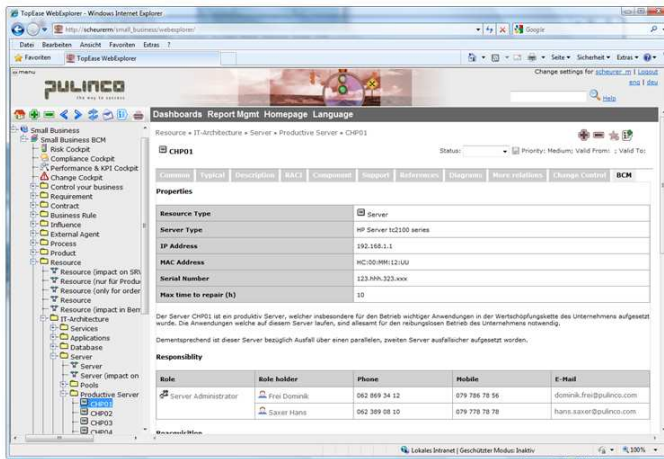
TopEase WebExplorer - Windows Internet Explorer

http://scheurerm/small_business/webexplorer/

Google

Datei Bearbeiten Ansicht Favoriten Extras ?

Favoriten TopEase WebExplorer

Seite Sicherheit Extras

menu

PULINCO
the way to success

Change settings for scheurer_m | Logout
eng | deu

Help

Dashboards Report Mgmt Homepage Language

Small Business
Small Business BCM
Risk Cockpit
Compliance Cockpit
Performance & KPI Cockpit
Change Cockpit
Control your business
Requirement
Contract
Business Rule
Influence
External Agent
Process
Product
Resource
Resource (impact on SRV
Resource (nur für Produ
Resource (only for order
Resource
Resource (impact in Bem
IT-Architecture
Services
Applications
Database
Server
Server
Server (impact on
Pools
Productive Server
CHP01
CHP02
CHP03
CHP04

Resource » IT-Architecture » Server » Productive Server » CHP01

CHP01

Status: Priority: Medium; Valid From: ; Valid To:

Common Typical Description RACI Component Support References Diagrams More relations Change Control BCM

Properties

| Resource Type | Server |
|---|---|
| Server Type | HP Server tc2100 series |
| IP Address | 192.168.1.1 |
| MAC Address | HC:00:MM:12:UU |
| Serial Number | 123.hhh.323.xxx |
| Max time to repair (h) | 10 |

Der Server CHP01 ist ein produktiv Server, welcher insbesondere für den Betrieb wichtiger Anwendungen in der Wertschöpfungskette des Unternehmens aufgesetzt wurde. Die Anwendungen welche auf diesem Server laufen, sind allesamt für den reibungslosen Betrieb des Unternehmens notwendig.

Dementsprechend ist dieser Server bezüglich Ausfall über einen parallelen, zweiten Server ausfallsicher aufgesetzt worden.

Responsiblity

| Role | Role holder | Phone | Mobile | E-Mail |
|---|---|---|---|---|
| Server Administrator | Frei Dominik | 062 869 34 12 | 079 786 78 56 | dominik.frei@pulinco.com |
| | Saxer Hans | 062 369 08 10 | 079 778 78 78 | hans.saxer@pulinco.com |

Lokales Intranet | Geschützter Modus: Inaktiv 100%